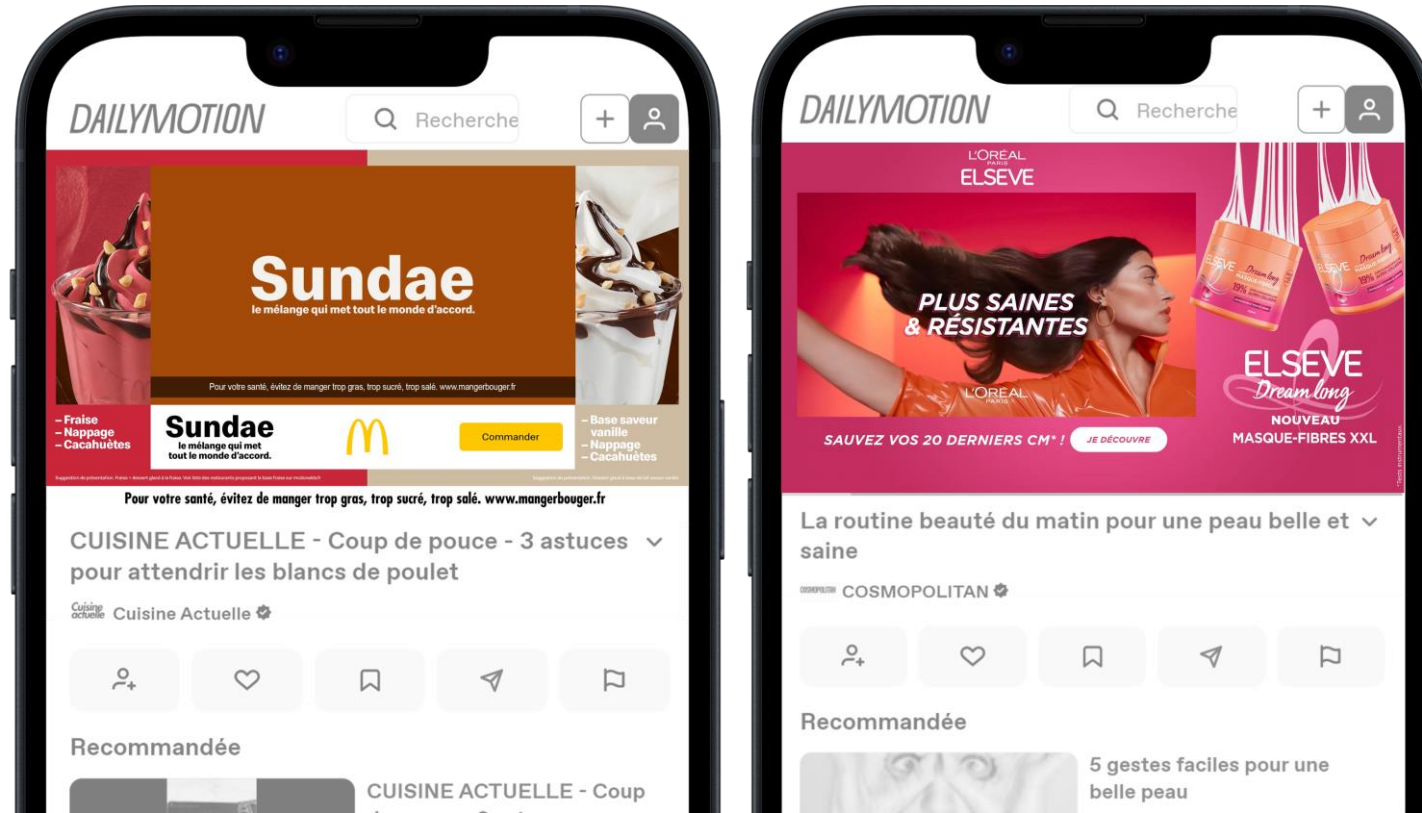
DAILYMOTION

Recherche

+

Sundae
le mélange qui met tout le monde d'accord.

Pour votre santé, évitez de manger trop gras, trop sucré, trop salé. www.mangerbouger.fr

– Fraise
– Nappage
– Cacahuètes

Sundae
le mélange qui met tout le monde d'accord.

Commander

– Base saveur vanille
– Nappage
– Cacahuètes

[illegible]

Pour votre santé, évitez de manger trop gras, trop sucré, trop salé. www.mangerbouger.fr

CUISINE ACTUELLE - Coup de pouce - 3 astuces pour attendrir les blancs de poulet

Cuisine actuelle Cuisine Actuelle

Recommandée

CUISINE ACTUELLE - Coup

DAILYMOTION

Recherche

+

L'ORÉAL PARIS
ELSEVE

PLUS SAINES & RÉSISTANTES

L'ORÉAL PARIS

SAUVEZ VOS 20 DERNIERS CM* !

JE DÉCOUVRE

ELSEVE
Dream long
NOUVEAU
MASQUE-FIBRES XXL

La routine beauté du matin pour une peau belle et saine

COSMOPOLITAN COSMOPOLITAN

Recommandée

5 gestes faciles pour une belle peau